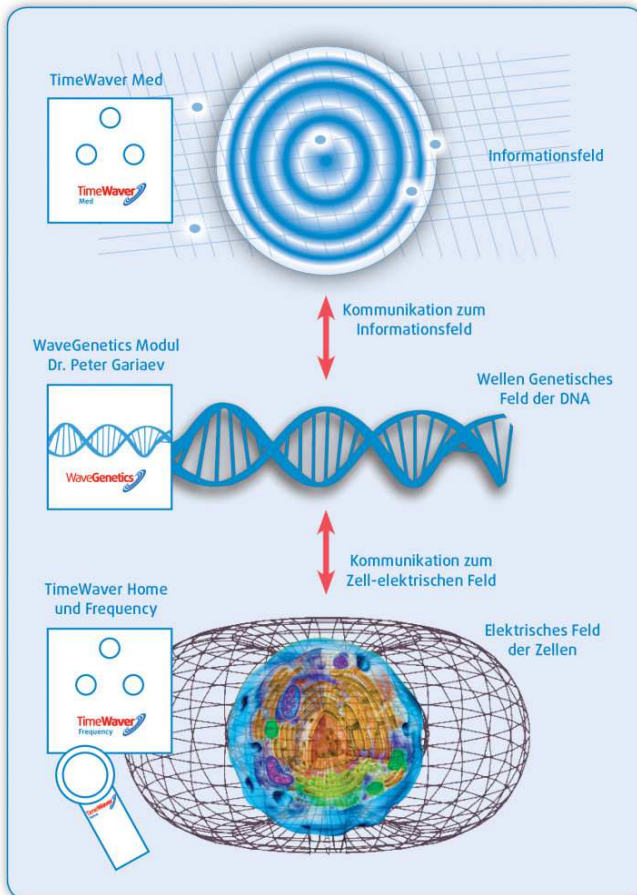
TimeWaver Med

TimeWaver Med

Informationsfeld

Kommunikation zum Informationsfeld

WaveGenetics Modul Dr. Peter Gariaev

Wellen Genetisches Feld der DNA

WaveGenetics

Kommunikation zum Zell-elektrischen Feld

TimeWaver Home und Frequency

Elektrisches Feld der Zellen

TimeWaver Frequency

TimeWaver